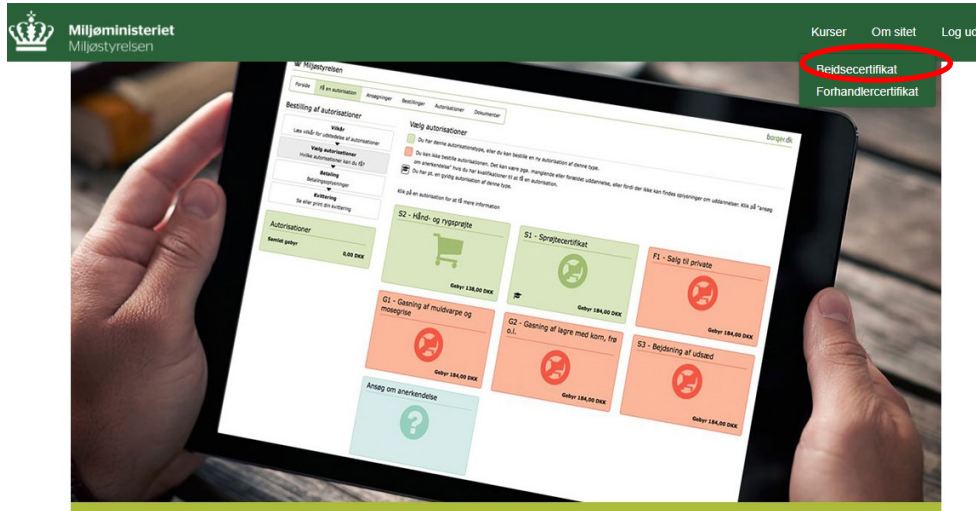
Miljøministeriet
Miljøstyrelsen

Kurser Om sitet Log ud

Bejdsecertifikat
Forhandlercertifikat

Miljøstyrelsen

Forside Få en autorisation Ansøgninger Bestillinger Autorisationer Dokumenter

Bestilling af autorisationer

Vilkår
Læs vilkår for udstedelse af autorisationer

Vælg autorisationer
Hvilke autorisationer kan du få?

Betaling
Betalingsoplysninger

Kvittering
Se eller print din kvittering

Autorisationer
Samlet gebyr 0,00 DKK

Vælg autorisationer

borger.dk

Du har denne autorisationstype, eller du kan bestille en ny autorisation af denne type.

Du kan ikke bestille autorisationen. Det kan være pga. manglende eller forældet uddannelse, eller fordi der ikke kan findes oplysninger om uddannelsen. Klik på "ansøg om anerkendelse" hvis du har kvalifikationer til at få en autorisation.

Du har pt. en gyldig autorisation af denne type.

Klik på en autorisation for at få mere information

S2 - Hånd- og rygsprøjte
Gebyr 138,00 DKK

S1 - Sprøjtecertifikat
Gebyr 184,00 DKK

F1 - Salg til private
Gebyr 184,00 DKK

G1 - Gasning af muldvarpe og mosegrise
Gebyr 184,00 DKK

G2 - Gasning af lagre med korn, frø o.l.
Gebyr 184,00 DKK

S3 - Bejdsning af udsæd
Gebyr 184,00 DKK

Ansøg om anerkendelse